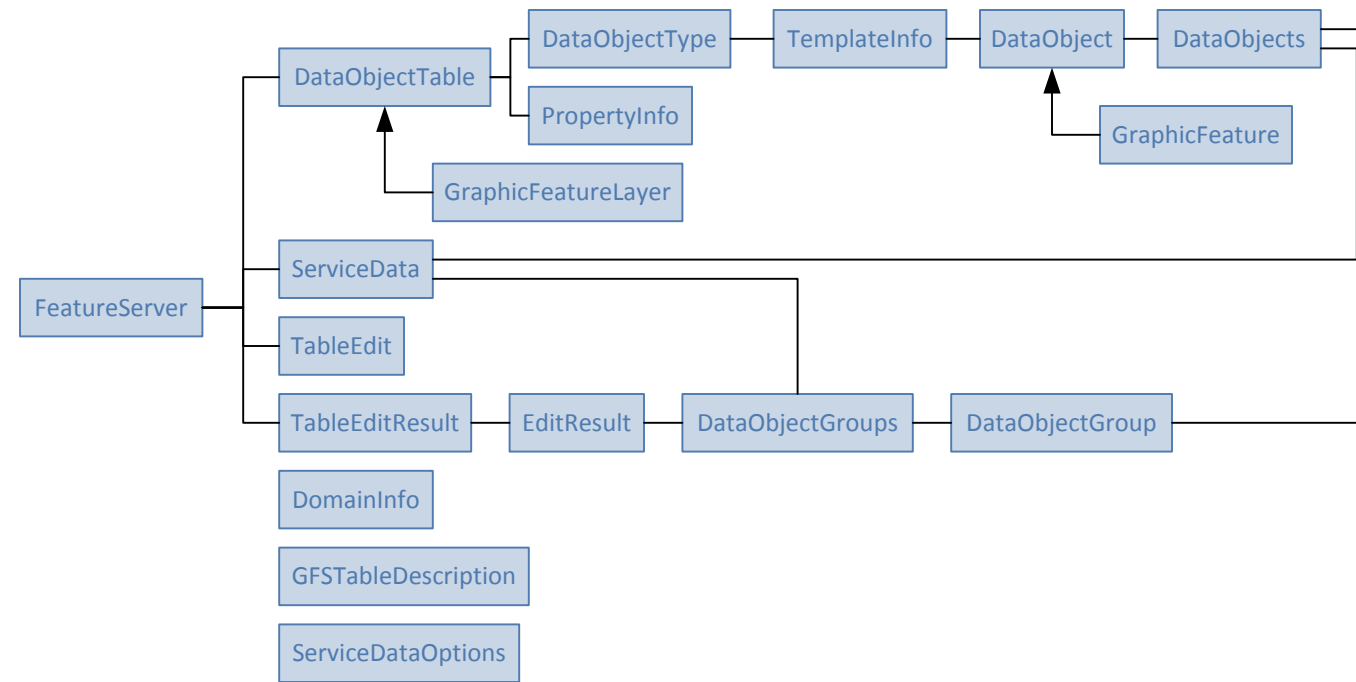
DataObjectType
TemplateInfo
DataObject
DataObjects
DataObjectTable
PropertyInfo
GraphicFeature
GraphicFeatureLayer
FeatureServer
ServiceData
TableEdit
TableEditResult
EditResult
DataObjectGroups
DataObjectGroup
DomainInfo
GFSTableDescription
ServiceDataOptions